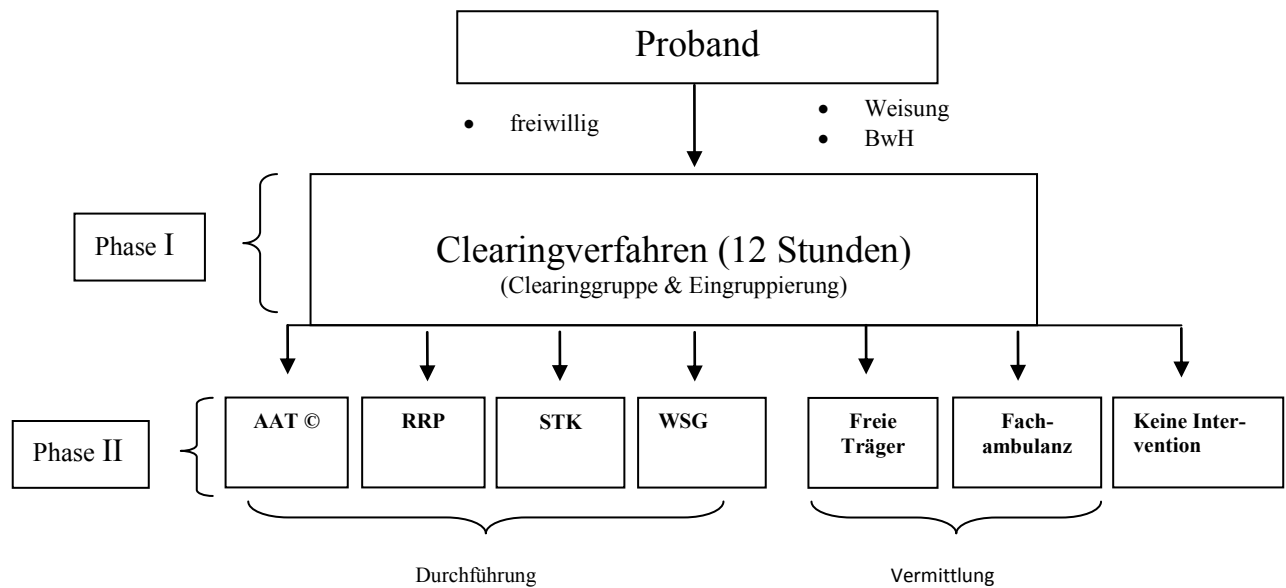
Proband

• freiwillig

• Weisung
• BwH

Phase I

Clearingverfahren (12 Stunden)
(Clearinggruppe & Eingruppierung)

Phase II

AAT ©

RRP

STK

WSG

Freie Träger

Fachambulanz

Keine Intervention

Durchführung

Vermittlung